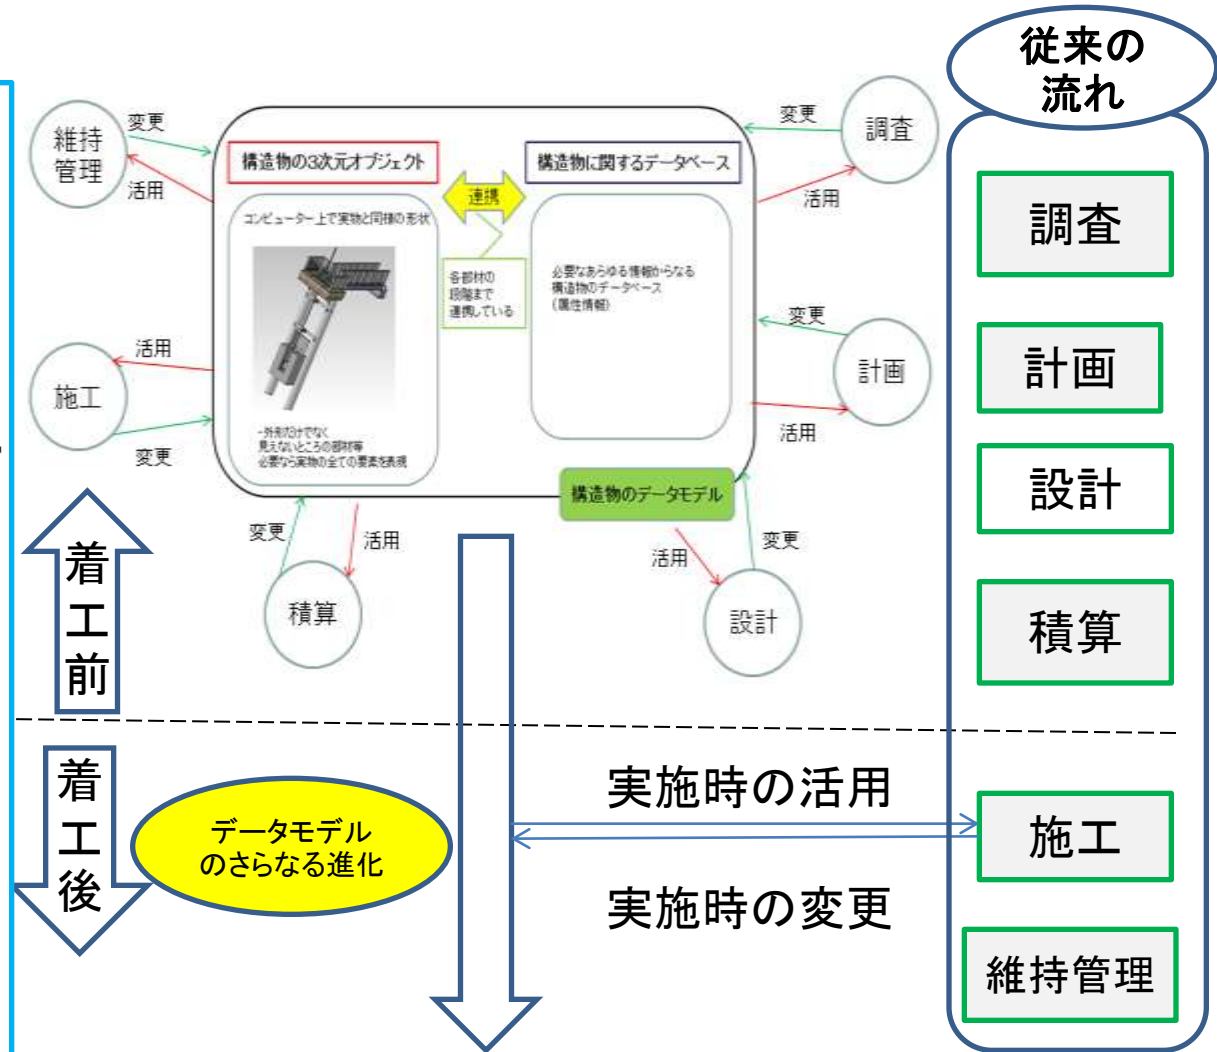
維持管理

変更

活用

構造物の3次元オブジェクト

連携

構造物に関するデータベース

変更

調査

活用

コンピューター上で実物と同様の形状

各部材の段階まで連携している

必要なあらゆる情報からなる構造物のデータベース（属性情報）

変更

計画

活用

施工

活用

変更

一見形だけでなく見えないところの部材等必要な実物の全ての要素を表現

活用

構造物のデータモデル

変更

活用

変更

活用

積算

設計

着工前

着工後

データモデルのさらなる進化

実施時の活用

実施時の変更

従来の流れ

調査

計画

設計

積算

施工

維持管理